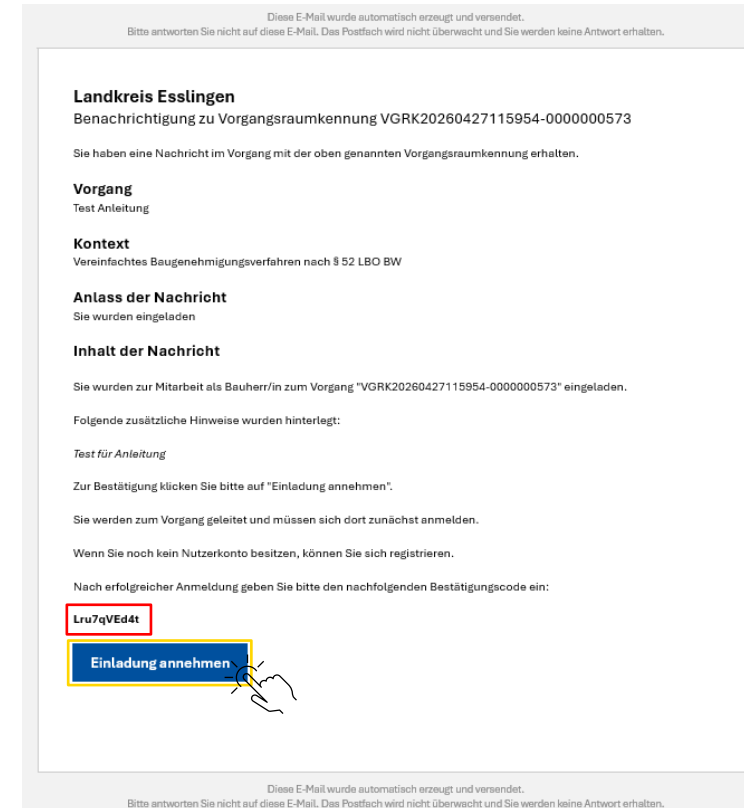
Diese E-Mail wurde automatisch erzeugt und versendet.
Bitte antworten Sie nicht auf diese E-Mail. Das Postfach wird nicht überwacht und Sie werden keine Antwort erhalten.

Landkreis Esslingen
Benachrichtigung zu Vorgangsraumkennung VGRK20260427115954-0000000573

Sie haben eine Nachricht im Vorgang mit der oben genannten Vorgangsraumkennung erhalten.

Vorgang
Test Anleitung

Kontext
Vereinfachtes Baugenehmigungsverfahren nach § 52 LBO BW

Anlass der Nachricht
Sie wurden eingeladen

Inhalt der Nachricht

Sie wurden zur Mitarbeit als Bauherr/in zum Vorgang "VGRK20260427115954-0000000573" eingeladen.

Folgende zusätzliche Hinweise wurden hinterlegt:

Test für Anleitung

Zur Bestätigung klicken Sie bitte auf "Einladung annehmen".

Sie werden zum Vorgang geleitet und müssen sich dort zunächst anmelden.

Wenn Sie noch kein Nutzerkonto besitzen, können Sie sich registrieren.

Nach erfolgreicher Anmeldung geben Sie bitte den nachfolgenden Bestätigungscode ein:

Lru7qVEd4t

Einladung annehmen

Diese E-Mail wurde automatisch erzeugt und versendet.
Bitte antworten Sie nicht auf diese E-Mail. Das Postfach wird nicht überwacht und Sie werden keine Antwort erhalten.